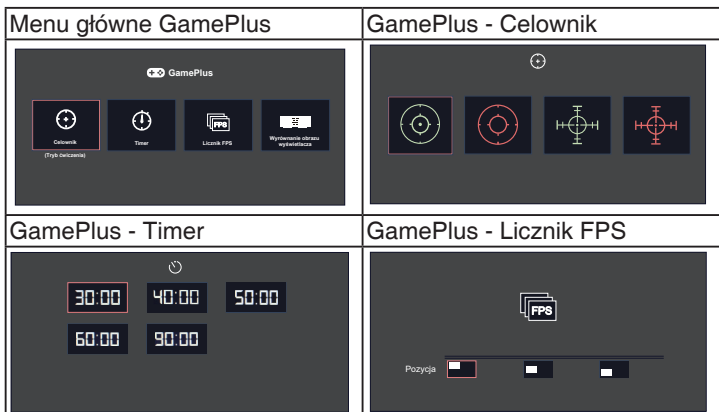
| Menu główne GamePlus | GamePlus - Celownik |
|---|---|
| GamePlus<br>Celownik<br>(Tryb ćwiczenia)<br>Timer<br>Licznik FPS<br>Wyrównanie obrazu wyświetlacza | |
| GamePlus - Timer | GamePlus - Licznik FPS |
| 30:00 40:00 50:00<br>60:00 90:00 | FPS<br>Pozycja |